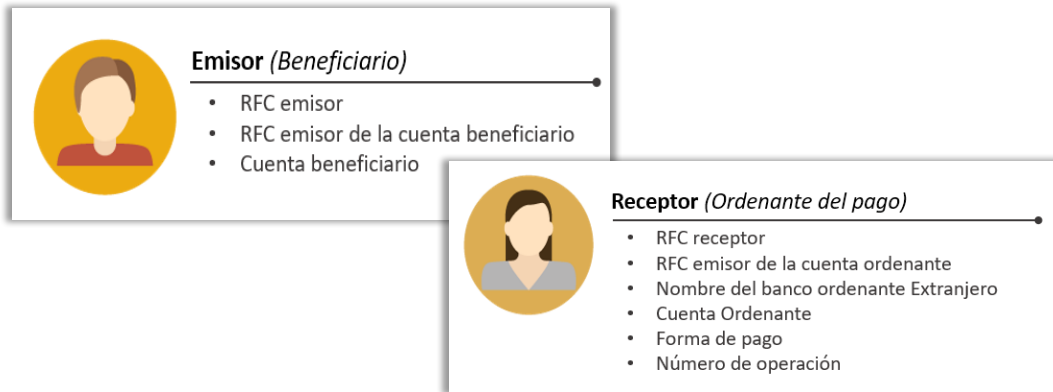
**Emisor** *(Beneficiario)*

- RFC emisor
- RFC emisor de la cuenta beneficiario
- Cuenta beneficiario

**Receptor** *(Ordenante del pago)*

- RFC receptor
- RFC emisor de la cuenta ordenante
- Nombre del banco ordenante Extranjero
- Cuenta Ordenante
- Forma de pago
- Número de operación